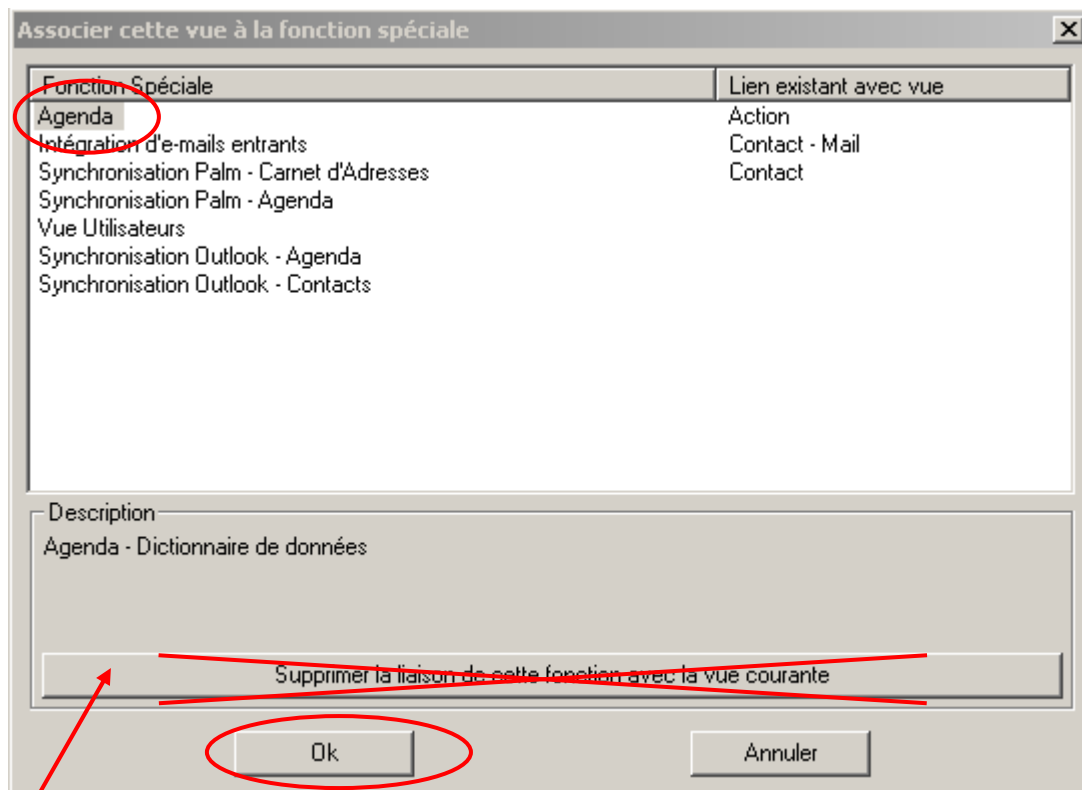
Associer cette vue à la fonction spéciale

| Fonction Spéciale | Lien existant avec vue |
|---|---|
| Agenda | Action |
| Intégration d'e-mails entrants | Contact - Mail |
| Synchronisation Palm - Carnet d'Adresses | Contact |
| Synchronisation Palm - Agenda | |
| Vue Utilisateurs | |
| Synchronisation Outlook - Agenda | |
| Synchronisation Outlook - Contacts | |

Description
Agenda - Dictionnaire de données

Supprimer la liaison de cette fonction avec la vue courante

Ok

Annuler